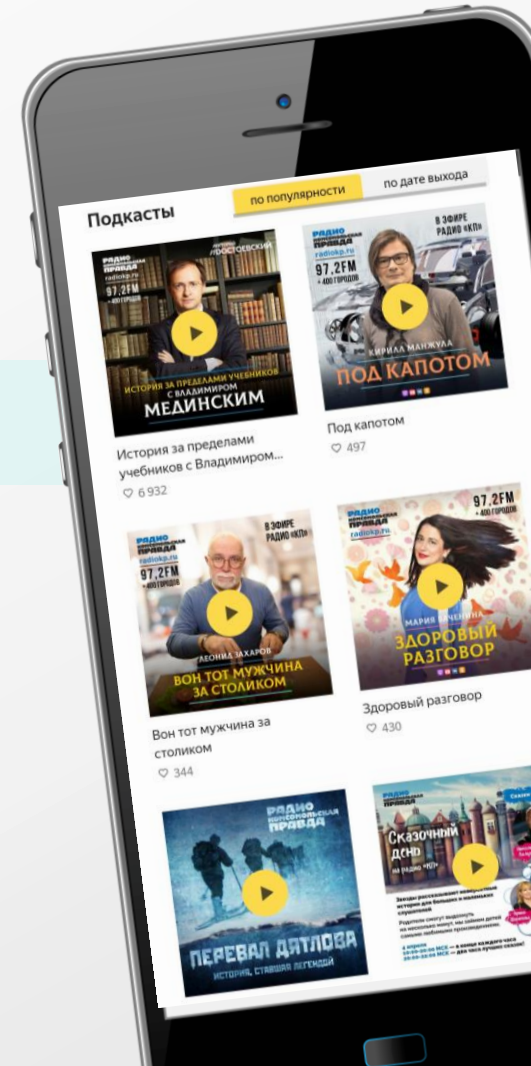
Подкасты

по популярности

по дате выхода

РАДИО КОМСОМОЛЬСКАЯ ПРАВДА radiokp.ru 97,2FM + 400 ГОРОДОВ

ДОСТОЕВСКИЙ

ИСТОРИЯ ЗА ПРЕДЕЛАМИ УЧЕБНИКОВ С ВЛАДИМИРОМ МЕДИНСКИМ

История за пределами учебников с Владимиром...

♡ 6 932

РАДИО КОМСОМОЛЬСКАЯ ПРАВДА radiokp.ru 97,2FM + 400 ГОРОДОВ

В ЭФИРЕ РАДИО «КП»

КИРИЛЛ МАНЖУЛА

ПОД КАПОТОМ

Под капотом

♡ 497

РАДИО КОМСОМОЛЬСКАЯ ПРАВДА radiokp.ru 97,2FM + 400 ГОРОДОВ

В ЭФИРЕ РАДИО «КП»

ЛЕОНИД ЗАХАРОВ

ВОН ТОТ МУЖЧИНА ЗА СТОЛИКОМ

Вон тот мужчина за столиком

♡ 344

РАДИО КОМСОМОЛЬСКАЯ ПРАВДА radiokp.ru

97,2FM + 400 ГОРОДОВ

МАРИЯ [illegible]

ЗДОРОВЫЙ РАЗГОВОР

Здоровый разговор

♡ 430

РАДИО КОМСОМОЛЬСКАЯ ПРАВДА

ПЕРЕВАЛ ДЯТЛОВА

ИСТОРИЯ, СТАВШАЯ ЛЕГЕНДОЙ

РАДИО КОМСОМОЛЬСКАЯ ПРАВДА

Сказочный день

на радио «КП»

Звезды рассказывают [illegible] истории для больших и маленьких слушателей

Родители смогут выдохнуть на несколько минут, мы займем детей самыми любимыми произведениями.

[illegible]